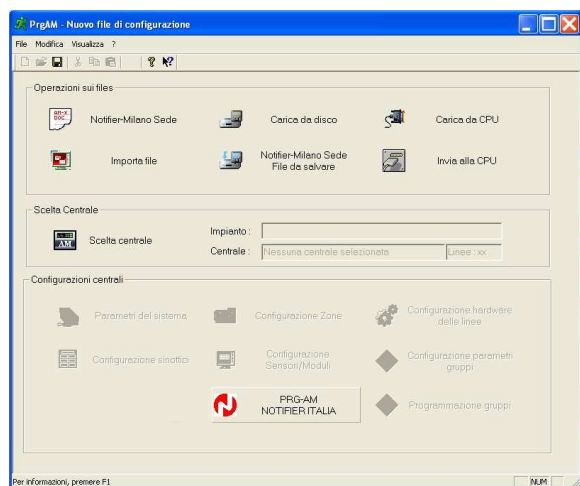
PrgAM - Nuovo file di configurazione

File Modifica Visualizza ?

Operazioni sui files

Notifier-Milano Sede

Carica da disco

Carica da CPU

Importa file

Notifier-Milano Sede File da salvare

Invia alla CPU

Scelta Centrale

AM

Scelta centrale

Impianto :

Centrale : Nessuna centrale selezionata

Linee : xx

Configurazioni centrali

Parametri del sistema

Configurazione Zone

Configurazione hardware delle linee

Configurazione sinottici

Configurazione Sensori/Moduli

Configurazione parametri gruppi

PRG-AM NOTIFIER ITALIA

Programmazione gruppi

Per informazioni, premere F1

NUM